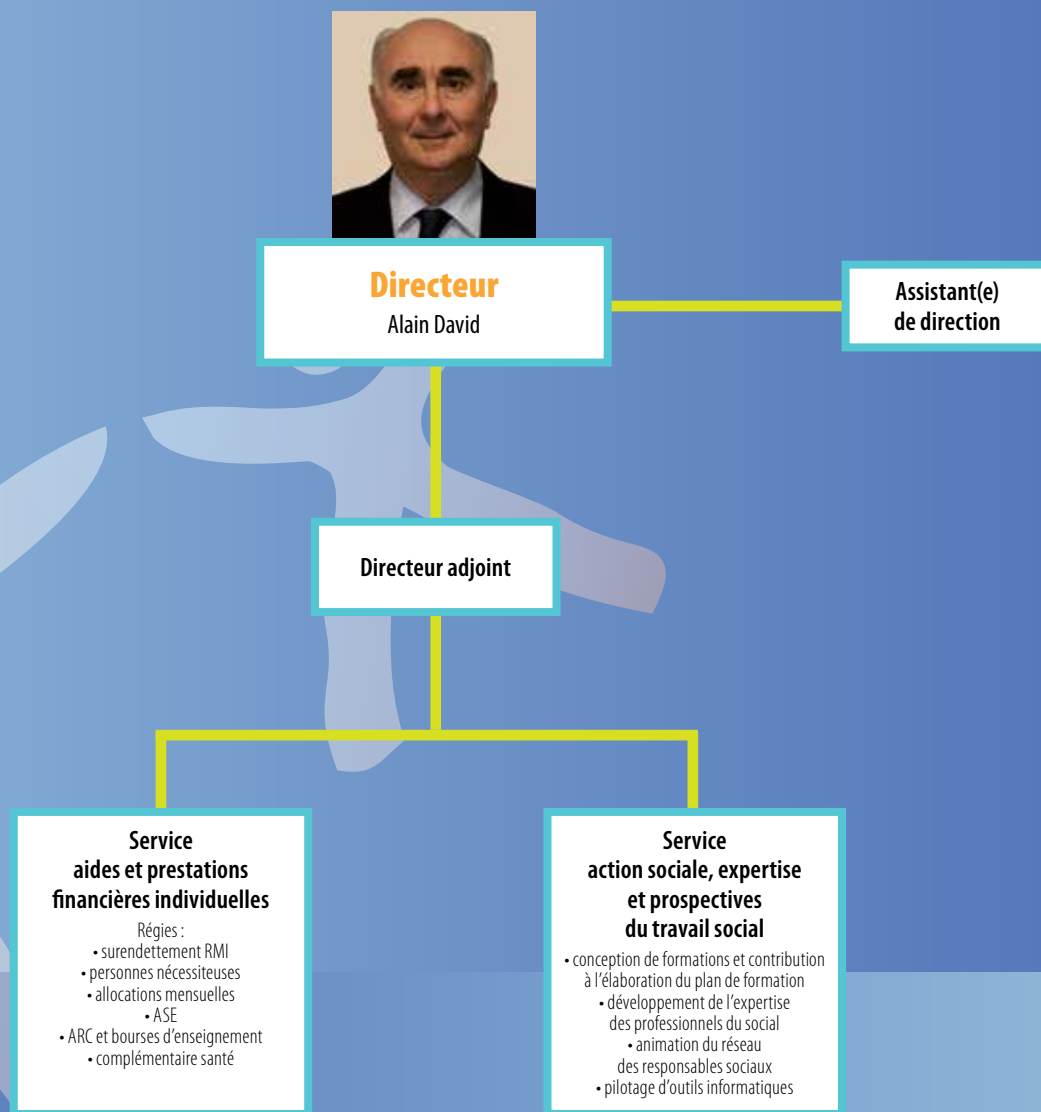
Directeur
Alain David

Assistant(e)
de direction

Directeur adjoint

Service
aides et prestations
financières individuelles

Régies :
• surendettement RMI
• personnes nécessiteuses
• allocations mensuelles
• ASE
• ARC et bourses d'enseignement
• complémentaire santé

Service
action sociale, expertise
et prospectives
du travail social

• conception de formations et contribution à l'élaboration du plan de formation
• développement de l'expertise des professionnels du social
• animation du réseau des responsables sociaux
• pilotage d'outils informatiques